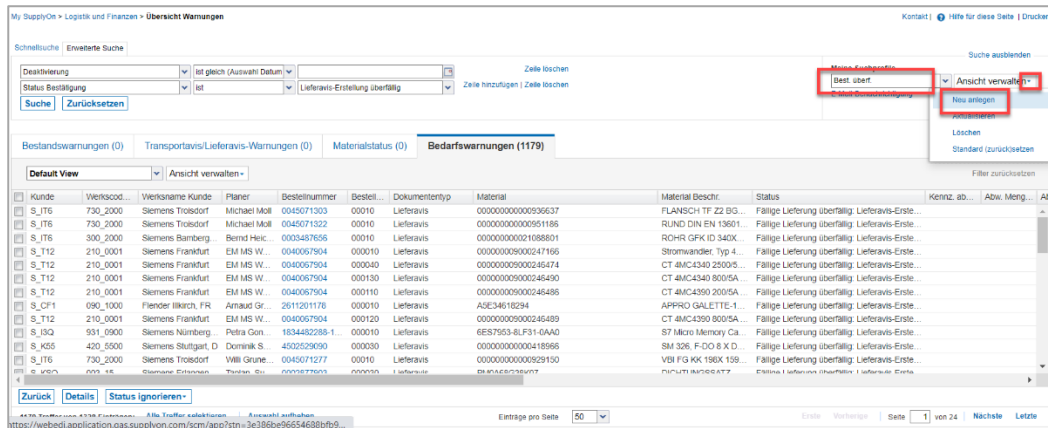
My SupplyOn > Logistik und Finanzen > Übersicht Warnungen

Kontakt | Hilfe für diese Seite | Drucker

Schnellsuche Erweiterte Suche

Suche ausblenden

Deaktivierung | ist gleich (Auswahl Datum) | Zeile löschen

Status Bestätigung | ist | Lieferavis-Erstellung überfällig | Zeile hinzufügen | Zeile löschen

Suche Zurücksetzen

Meine Suchprofile

Best. überf. | Ansicht verwalten

E-Mail-Benachrichtigung

Neu anlegen

Aktualisieren

Löschen

Standard (zurück)setzen

Bestandswarnungen (0) | Transportavis/Lieferavis-Warnungen (0) | Materialstatus (0) | Bedarfswarnungen (1179)

Default View | Ansicht verwalten

Filter zurücksetzen

| Kunde | Werkscod... | Werksname Kunde | Planer | Bestellnummer | Bestell... | Dokumententyp | Material | Material Beschr. | Status | Kennz. ab... | Abw. Meng... |
|---|---|---|---|---|---|---|---|---|---|---|---|
| S_IT6 | 730_2000 | Siemens Troisdorf | Michael Moll | 0045071303 | 00010 | Lieferavis | 000000000000936637 | FLANSCH TF Z2 BG... | Fällige Lieferung überfällig: Lieferavis-Erste... | | |
| S_IT6 | 730_2000 | Siemens Troisdorf | Michael Moll | 0045071322 | 00010 | Lieferavis | 000000000000951186 | RUND DIN EN 13601... | Fällige Lieferung überfällig: Lieferavis-Erste... | | |
| S_IT6 | 300_2000 | Siemens Bamberg... | Bernd Heic... | 0003487656 | 00010 | Lieferavis | 000000000021088801 | ROHR GFK ID 340X... | Fällige Lieferung überfällig: Lieferavis-Erste... | | |
| S_T12 | 210_0001 | Siemens Frankfurt | EM MS W... | 0040067904 | 000010 | Lieferavis | 000000000009000247166 | Stromwandler, Typ 4... | Fällige Lieferung überfällig: Lieferavis-Erste... | | |
| S_T12 | 210_0001 | Siemens Frankfurt | EM MS W... | 0040067904 | 000040 | Lieferavis | 000000000009000246474 | CT 4MC4340 2500/5... | Fällige Lieferung überfällig: Lieferavis-Erste... | | |
| S_T12 | 210_0001 | Siemens Frankfurt | EM MS W... | 0040067904 | 000130 | Lieferavis | 000000000009000246490 | CT 4MC4340 800/5A... | Fällige Lieferung überfällig: Lieferavis-Erste... | | |
| S_T12 | 210_0001 | Siemens Frankfurt | EM MS W... | 0040067904 | 000070 | Lieferavis | 000000000009000246486 | CT 4MC4390 200/5A... | Fällige Lieferung überfällig: Lieferavis-Erste... | | |
| S_CF1 | 090_1000 | Flender Illkirch, FR | Arnaud Gr... | 2611201178 | 000010 | Lieferavis | A5E34618294 | APPRO GALETTE-1... | Fällige Lieferung überfällig: Lieferavis-Erste... | | |
| S_T12 | 210_0001 | Siemens Frankfurt | EM MS W... | 0040067904 | 000120 | Lieferavis | 000000000009000246489 | CT 4MC4390 800/5A... | Fällige Lieferung überfällig: Lieferavis-Erste... | | |
| S_I3Q | 931_0900 | Siemens Nürnberg... | Petra Gon... | 1834482288-1... | 000010 | Lieferavis | 6ES7953-8LF31-0AA0 | S7 Micro Memory Ca... | Fällige Lieferung überfällig: Lieferavis-Erste... | | |
| S_K55 | 420_5500 | Siemens Stuttgart, D | Dominik S... | 4502529090 | 000030 | Lieferavis | 000000000000418966 | SM 326, F-DO 8 X D... | Fällige Lieferung überfällig: Lieferavis-Erste... | | |
| S_IT6 | 730_2000 | Siemens Troisdorf | Willi Grune... | 0045071277 | 00010 | Lieferavis | 000000000000929150 | VBI FG KK 196X 159... | Fällige Lieferung überfällig: Lieferavis-Erste... | | |
| S_K5Q | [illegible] | Siemens Erlangen | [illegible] | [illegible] | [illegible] | Lieferavis | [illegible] | DICHTUNGSSATZ | Fällige Lieferung überfällig: Lieferavis-Erste... | | |

Zurück | Details | Status ignorieren

1179 Treffer von 1179 Einträgen | Alle Treffer selektieren | Auswahl aufheben

Einträge pro Seite 50

Erste | Vorherige | Seite 1 von 24 | Nächste | Letzte

https://webedi.application.gas.supplyon.com/scm/app?stn=3e386be96654688bfb9...